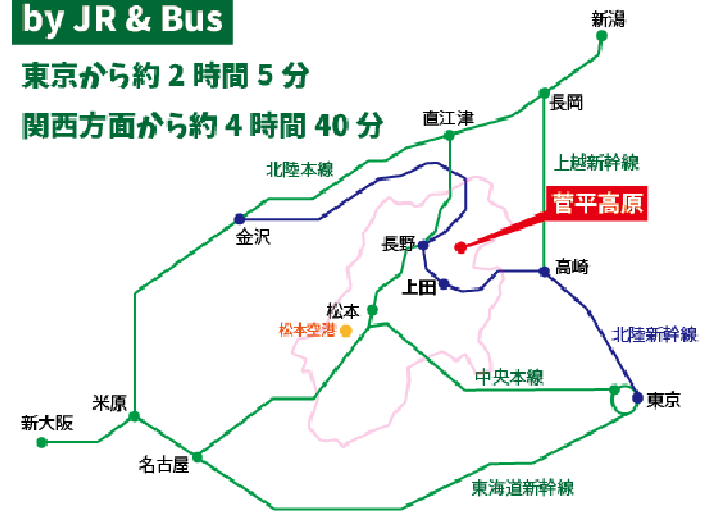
by JR & Bus

東京から約 2 時間 5 分

関西方面から約 4 時間 40 分

新潟

長岡

直江津

上越新幹線

北陸本線

菅平高原

金沢

長野

高崎

上田

松本

松本空港

北陸新幹線

中央本線

米原

東京

新大阪

名古屋

東海道新幹線